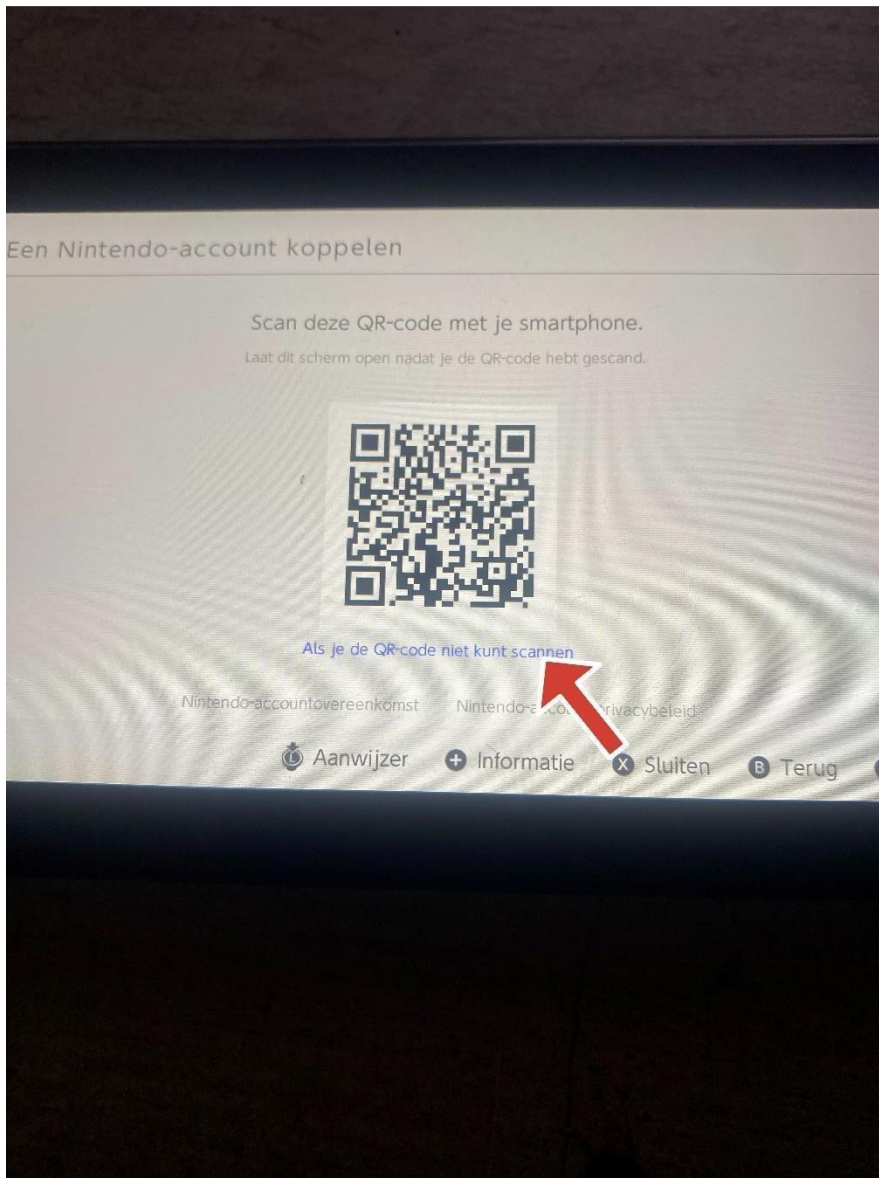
Een Nintendo-account koppelen

Scan deze QR-code met je smartphone.

Laat dit scherm open nadat je de QR-code hebt gescand.

Als je de QR-code niet kunt scannen

Nintendo-accountovereenkomst

Nintendo-a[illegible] Privacybeleid

Aanwijzer Informatie X Sluiten B Terug